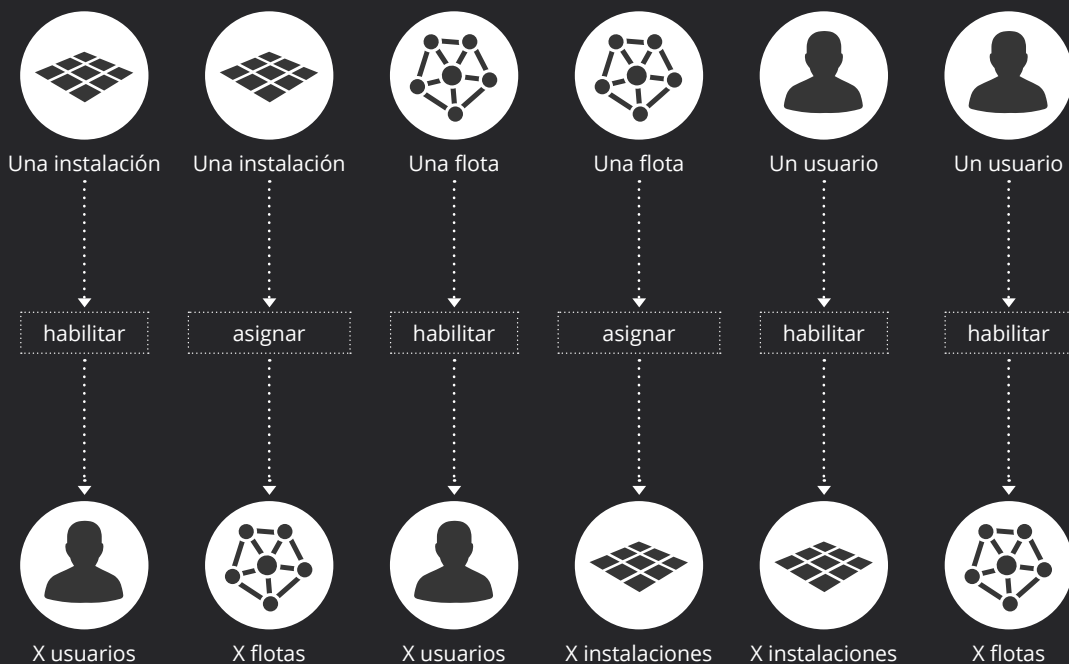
Una instalación
habilitar
X usuarios

Una instalación
asignar
X flotas

Una flota
habilitar
X usuarios

Una flota
asignar
X instalaciones

Un usuario
habilitar
X instalaciones

Un usuario
habilitar
X flotas